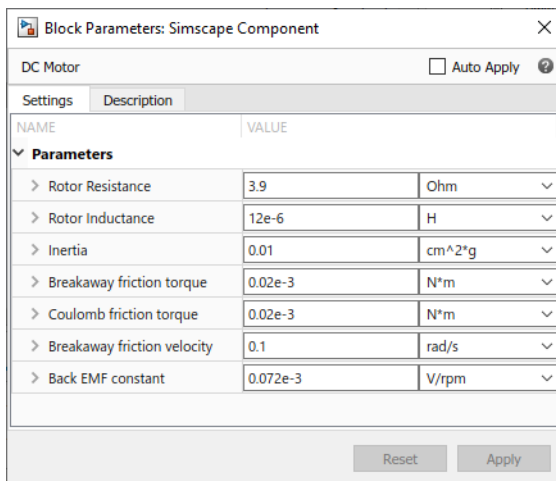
Block Parameters: Simscape Component
×

DC Motor
Auto Apply
?

Settings
Description

| NAME | VALUE | |
|---|---|---|
| Parameters | | |
| Rotor Resistance | 3.9 | Ohm |
| Rotor Inductance | 12e-6 | H |
| Inertia | 0.01 | cm^2*g |
| Breakaway friction torque | 0.02e-3 | N*m |
| Coulomb friction torque | 0.02e-3 | N*m |
| Breakaway friction velocity | 0.1 | rad/s |
| Back EMF constant | 0.072e-3 | V/rpm |

Reset
Apply